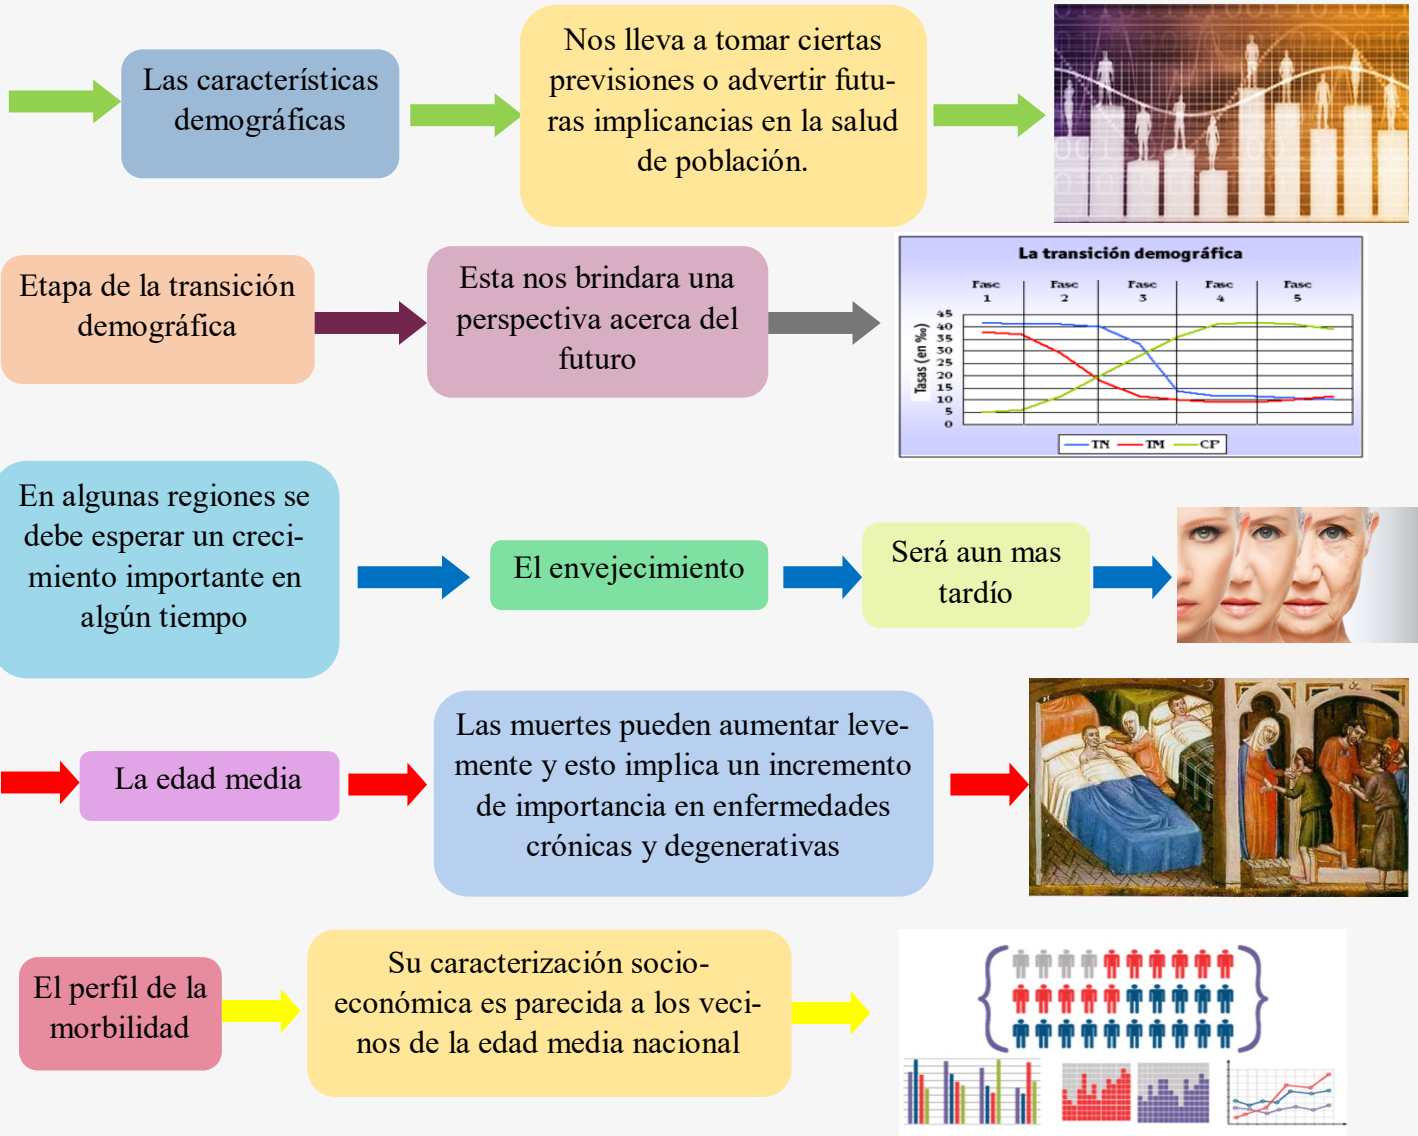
Las características demográficas

Nos lleva a tomar ciertas previsiones o advertir futuras implicancias en la salud de población.

Etapa de la transición demográfica

Esta nos brindara una perspectiva acerca del futuro

La transición demográfica

Fase 1 | Fase 2 | Fase 3 | Fase 4 | Fase 5

Tasas (en ‰)

45 40 35 30 25 20 15 10 5 0

TN TM CP

En algunas regiones se debe esperar un crecimiento importante en algún tiempo

El envejecimiento

Será aun mas tardío

La edad media

Las muertes pueden aumentar levemente y esto implica un incremento de importancia en enfermedades crónicas y degenerativas

El perfil de la morbilidad

Su caracterización socioeconómica es parecida a los vecinos de la edad media nacional